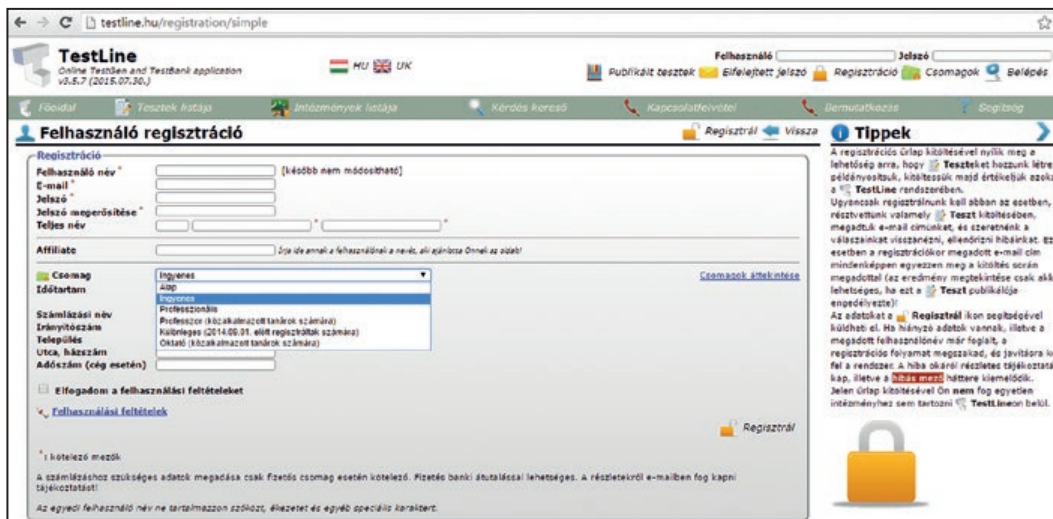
testline.hu/registration/simple

TestLine
Online TestGen and TestBank application
v3.5.7 (2015.07.30.)

HU UK

Felhasználó Jelszó
Publikált tesztek Elfelejtett jelszó Regisztráció Csomagok Belépés

Főoldal Tesztek listája Intézmények listája Kérdés kereső Kapcsolatfelvétel Bemutatkozás Segítség

Felhasználó regisztráció

Regisztrál Vissza

Regisztráció

Felhasználó név * [később nem módosítható]
E-mail *
Jelszó *
Jelszó megerősítése *
Teljes név * *

Affiliate Írja ide annak a felhasználónak a nevét, aki ajánlotta Önnek az oldalt

Csomag Ingyenes
Időtartam
Alap
Ingyenes
Professzionális
Professzor (közalkalmazott tanárok számára)
Különleges (2014.09.01. előtt regisztráltak számára)
Oktató (közalkalmazott tanárok számára)

Csomagok áttekintése

Számlázási név
Irányítószám
Település
Utca, házszám
Adószám (cég esetén)

Elfogadom a felhasználási feltételeket

Felhasználási feltételek

Regisztrál

*: kötelező mezők

A számlázáshoz szükséges adatok megadása csak fizetős csomag esetén kötelező. Fizetés banki átutalással lehetséges. A részletekről e-mailben fog kapni tájékoztatást!

Az egyedi felhasználó név ne tartalmazzon szóközt, ékezetet és egyéb speciális karaktert.

Tippek

A regisztrációs űrlap kitöltésével nyílik meg a lehetőség arra, hogy Teszteket hozzunk létre, példányosítsuk, kitöltessük majd értékeljük azokat a TestLine rendszerében.
Ugyancsak regisztrálnunk kell abban az esetben, résztvettünk valamely Teszt kitöltésében, megadtuk e-mail címünket, és szeretnénk a válaszainkat visszanézni, ellenőrizni hibáinkat. Ez esetben a regisztrációkor megadott e-mail cím mindenképpen egyezzen meg a kitöltés során megadottal (az eredmény megtekintése csak akkor lehetséges, ha ezt a Teszt publikálója engedélyezte)!
Az adatokat a Regisztrál ikon segítségével küldheti el. Ha hiányzó adatok vannak, illetve a megadott felhasználónév már foglalt, a regisztrációs folyamat megszakad, és javításra kerül fel a rendszer. A hiba okáról részletes tájékoztatást kap, illetve a hibás mező háttere kiemelődik.
Jelen űrlap kitöltésével Ön nem fog egyetlen intézményhez sem tartozni TestLineon belül.